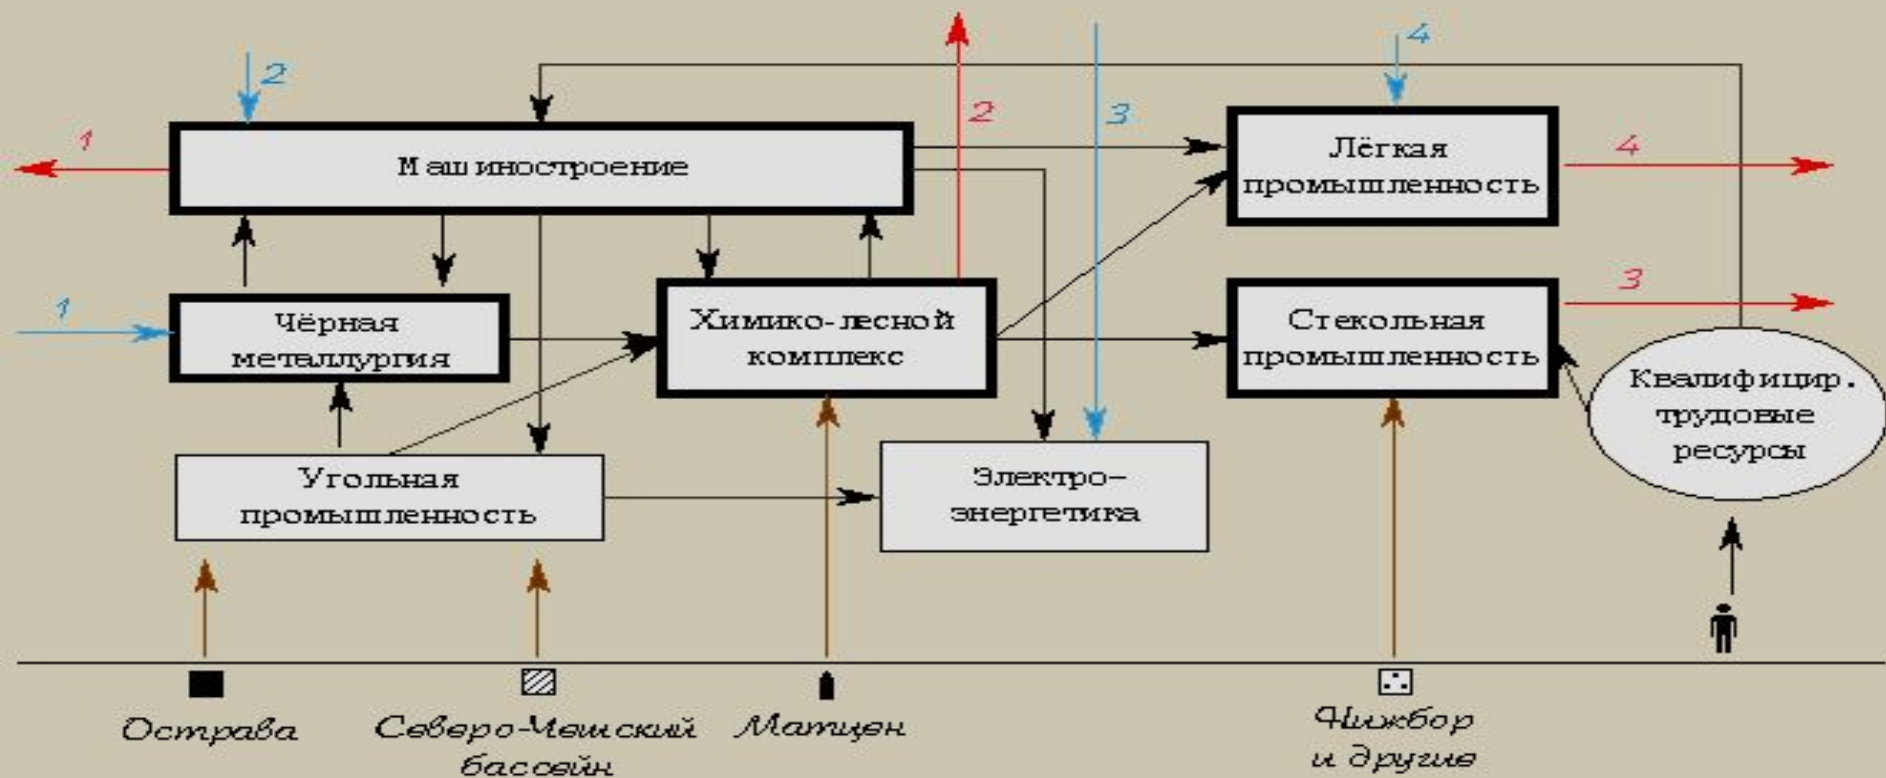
2

1

Машиностроение

2

3

4

Лёгкая промышленность

4

Чёрная металлургия

1

Химико-лесной комплекс

Стекольная промышленность

3

Квалифицир. трудовые ресурсы

Угольная промышленность

Электро-энергетика

Острава

Северо-Чешский бассейн

Матцен

Нижбор и другие